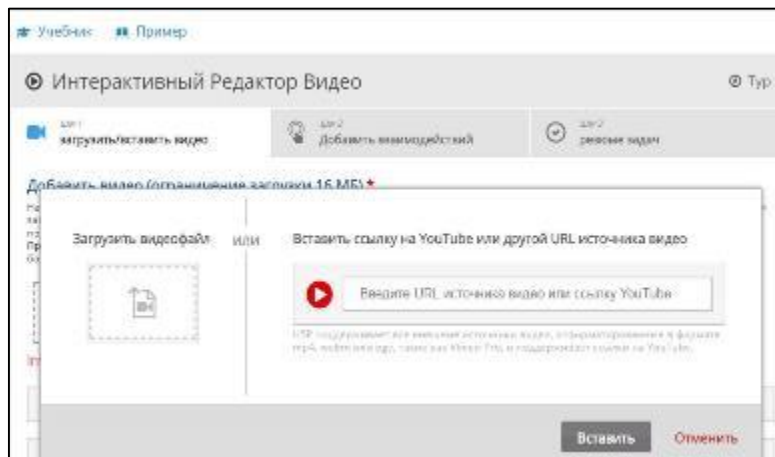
Учебник Пример

Интерактивный Редактор Видео

Тур

Шаг 1
загрузить/вставить видео

Шаг 2
Добавить взаимодействий

Шаг 3
решение задач

Добавить видео (ограничение загрузки 16 МБ)*

Загрузить видеофайл

или

Вставить ссылку на YouTube или другой URL источника видео

Введите URL источника видео или ссылку YouTube

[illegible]

Вставить

Отменить